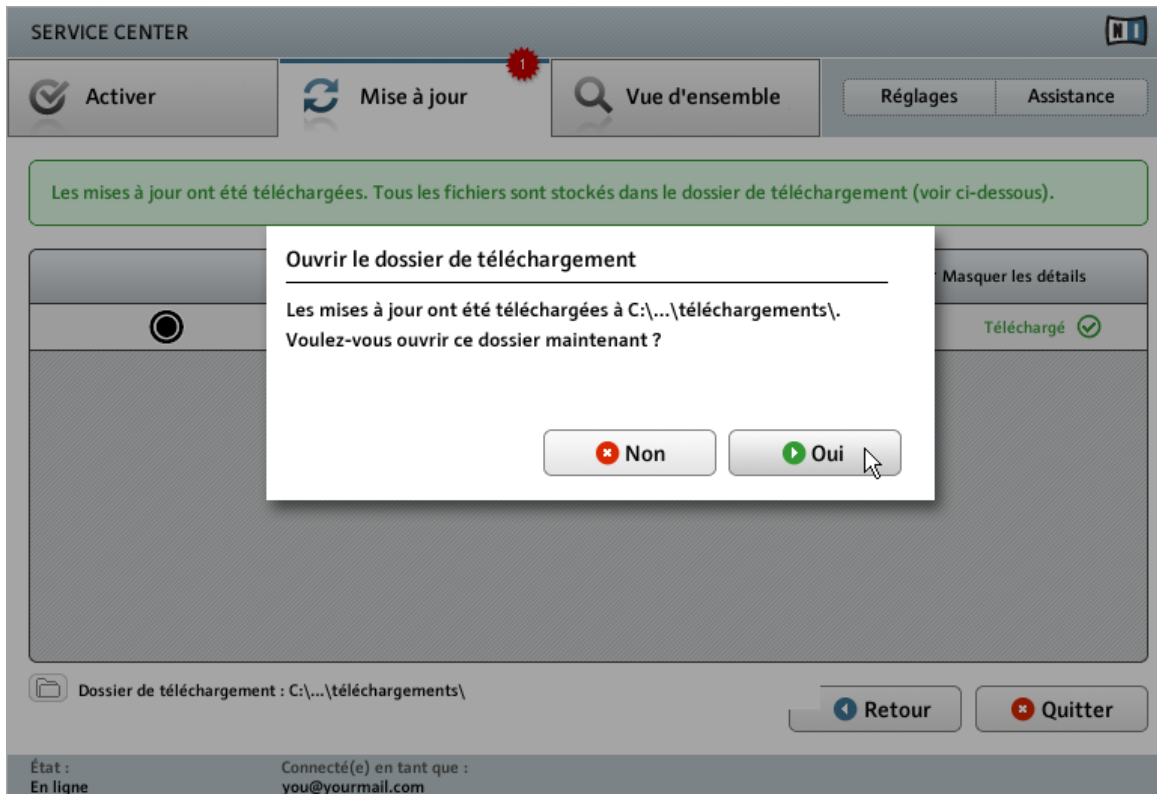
SERVICE CENTER

NI

Activer

Mise à jour

1

Vue d'ensemble

Réglages

Assistance

Les mises à jour ont été téléchargées. Tous les fichiers sont stockés dans le dossier de téléchargement (voir ci-dessous).

Masquer les détails

Téléchargé

Ouvrir le dossier de téléchargement

Les mises à jour ont été téléchargées à C:\...\téléchargements\.
Voulez-vous ouvrir ce dossier maintenant ?

Non

Oui

Dossier de téléchargement : C:\...\téléchargements\

Retour

Quitter

État :
En ligne

Connecté(e) en tant que :
you@yourmail.com